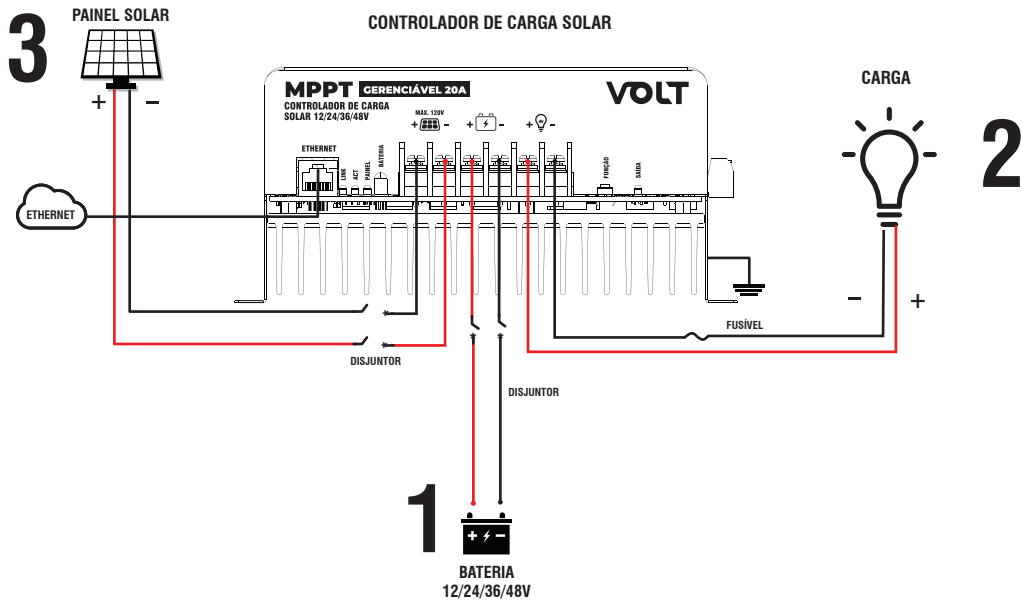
3

PAINEL SOLAR

+ −

CONTROLADOR DE CARGA SOLAR

MPPT GERENCIÁVEL 20A

VOLT

CONTROLADOR DE CARGA SOLAR 12/24/36/48V

MÁX. 120V

+ − + − + −

ETHERNET

LINK ACT PAINEL BATERIA

FUNÇÃO SAÍDA

ETHERNET

CARGA

2

− +

FUSÍVEL

DISJUNTOR

DISJUNTOR

1

+ −

BATERIA 12/24/36/48V